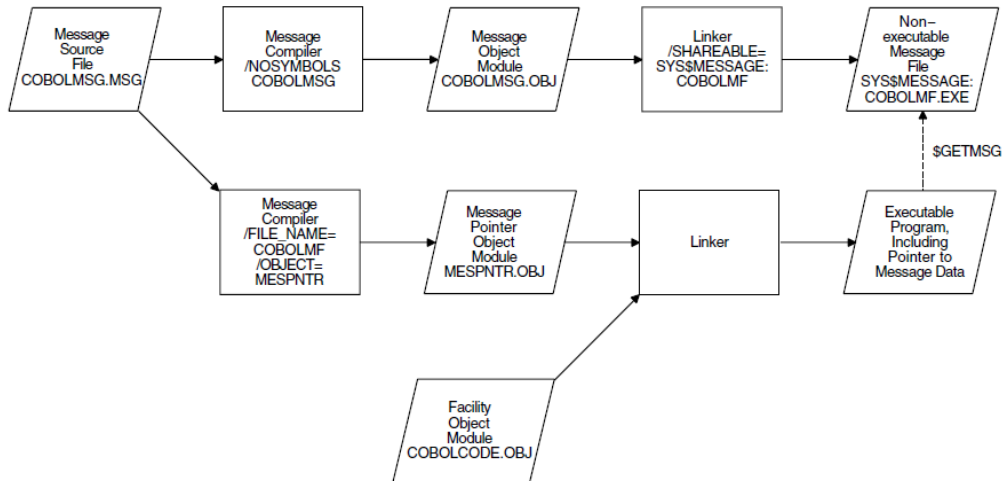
Message Source File COBOLMSG.MSG

Message Compiler /NOSYMBOLS COBOLMSG

Message Object Module COBOLMSG.OBJ

Linker /SHAREABLE= SYS$MESSAGE: COBOLMF

Non–executable Message File SYS$MESSAGE: COBOLMF.EXE

$GETMSG

Message Compiler /FILE_NAME= COBOLMF /OBJECT= MESPNTR

Message Pointer Object Module MESPNTR.OBJ

Linker

Executable Program, Including Pointer to Message Data

Facility Object Module COBOLCODE.OBJ